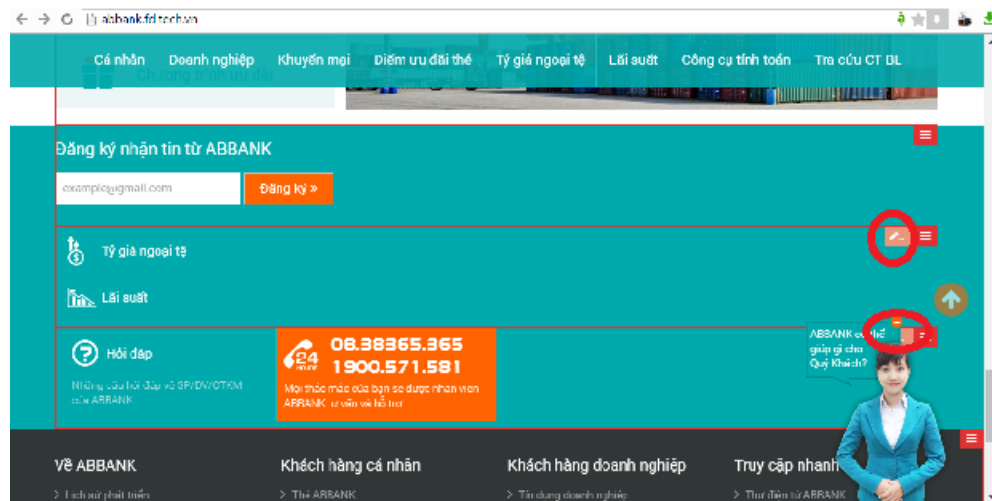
abbank.fdtech.vn

Cá nhân Doanh nghiệp Khuyến mại Điểm ưu đãi thẻ Tỷ giá ngoại tệ Lãi suất Công cụ tính toán Tra cứu CT BL

Chương trình ưu đãi

Đăng ký nhận tin từ ABBANK

example@gmail.com

Đăng ký »

Tỷ giá ngoại tệ

Lãi suất

Hỏi đáp

Những câu hỏi đáp về SP/DV/CTKM của ABBANK

24 HOURS

08.38365.365

1900.571.581

Mọi thắc mắc của bạn sẽ được nhân viên ABBANK tư vấn và hỗ trợ

ABBANK có thể giúp gì cho Quý Khách?

Về ABBANK

> Lịch sử phát triển

Khách hàng cá nhân

> Thẻ ABBANK

Khách hàng doanh nghiệp

> Tín dụng doanh nghiệp

Truy cập nhanh

> Thư điện tử ABBANK